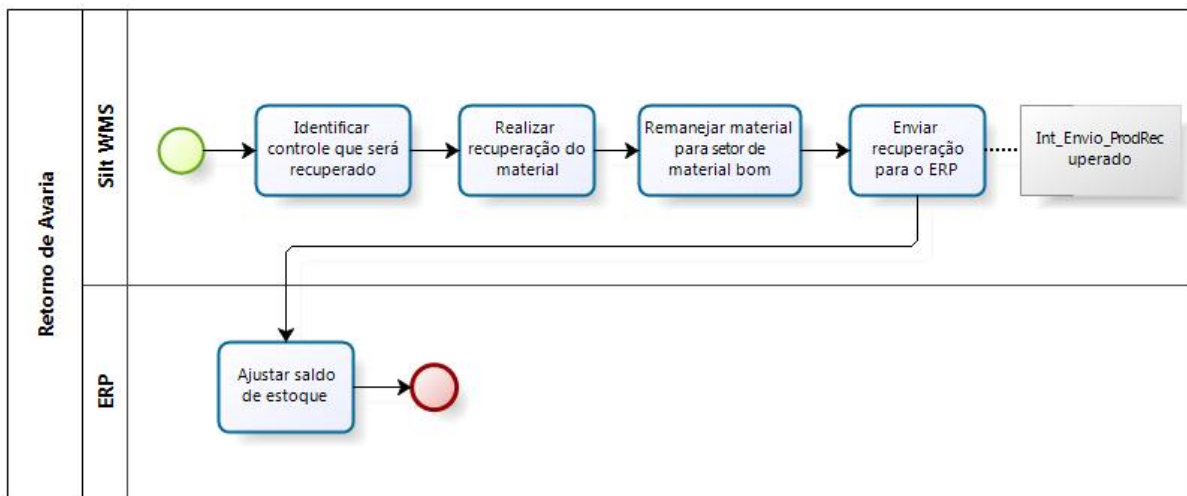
Retorno de Avaria

Silt WMS

Identificar controle que será recuperado

Realizar recuperação do material

Remanejar material para setor de material bom

Enviar recuperação para o ERP

Int_Envio_ProdRecuperado

ERP

Ajustar saldo de estoque